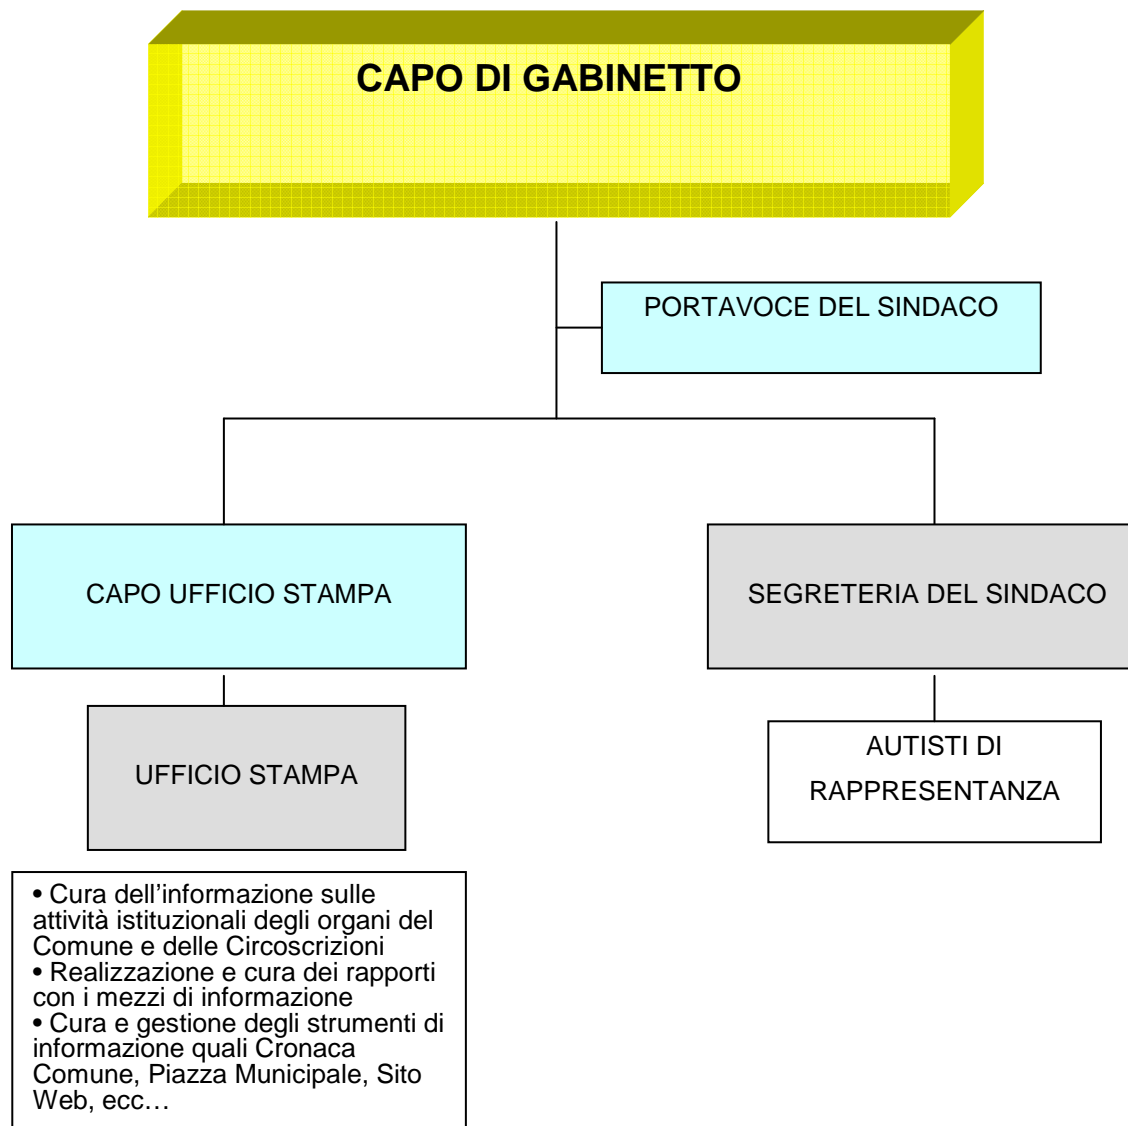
CAPO DI GABINETTO

PORTAVOCE DEL SINDACO

CAPO UFFICIO STAMPA

SEGRETERIA DEL SINDACO

UFFICIO STAMPA

AUTISTI DI RAPPRESENTANZA

• Cura dell’informazione sulle attività istituzionali degli organi del Comune e delle Circoscrizioni
• Realizzazione e cura dei rapporti con i mezzi di informazione
• Cura e gestione degli strumenti di informazione quali Cronaca Comune, Piazza Municipale, Sito Web, ecc…